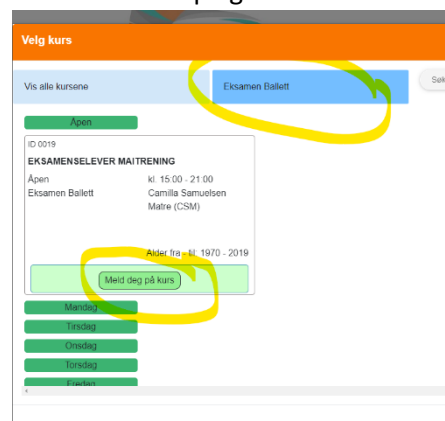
Velg kurs

Vis alle kursene

Eksamen Ballett

Søk

Åpen

ID 0019

EKSAMENSELEVER MAITRENING

Åpen
Eksamen Ballett

kl. 15:00 - 21:00
Camilla Samuelsen
Matre (CSM)

Alder fra - til: 1970 - 2019

Meld deg på kurs

Mandag

Tirsdag

Onsdag

Torsdag

Fredag